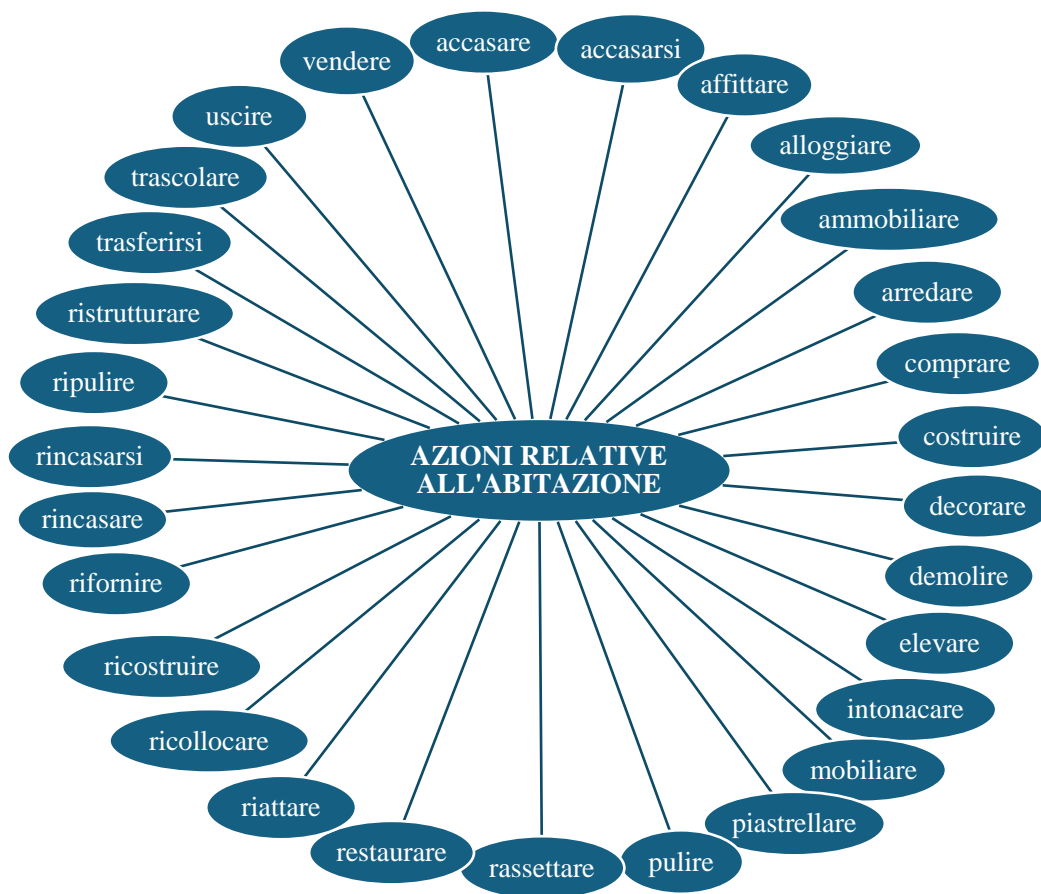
AZIONI RELATIVE ALL'ABITAZIONE

accasare

accasarsi

affittare

alloggiare

ammobiliare

arredare

comprare

costruire

decorare

demolire

elevare

intonacare

mobiliare

piastrellare

pulire

rassettare

restaurare

riattare

ricollocare

ricostruire

rifornire

rincasare

rincasarsi

ripulire

ristrutturare

trasferirsi

trascolare

uscire

vendere